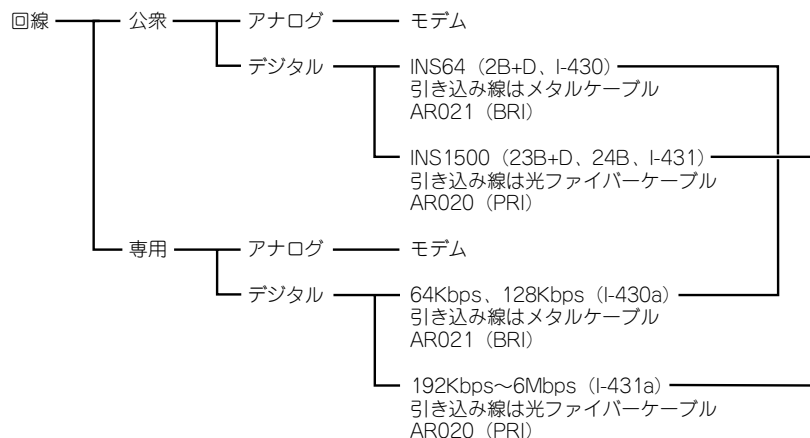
回線 ― 公衆 ― アナログ ― モデム

デジタル ― INS64（2B+D、I-430）
引き込み線はメタルケーブル
AR021（BRI）

INS1500（23B+D、24B、I-431）
引き込み線は光ファイバーケーブル
AR020（PRI）

専用 ― アナログ ― モデム

デジタル ― 64Kbps、128Kbps（I-430a）
引き込み線はメタルケーブル
AR021（BRI）

192Kbps～6Mbps（I-431a）
引き込み線は光ファイバーケーブル
AR020（PRI）